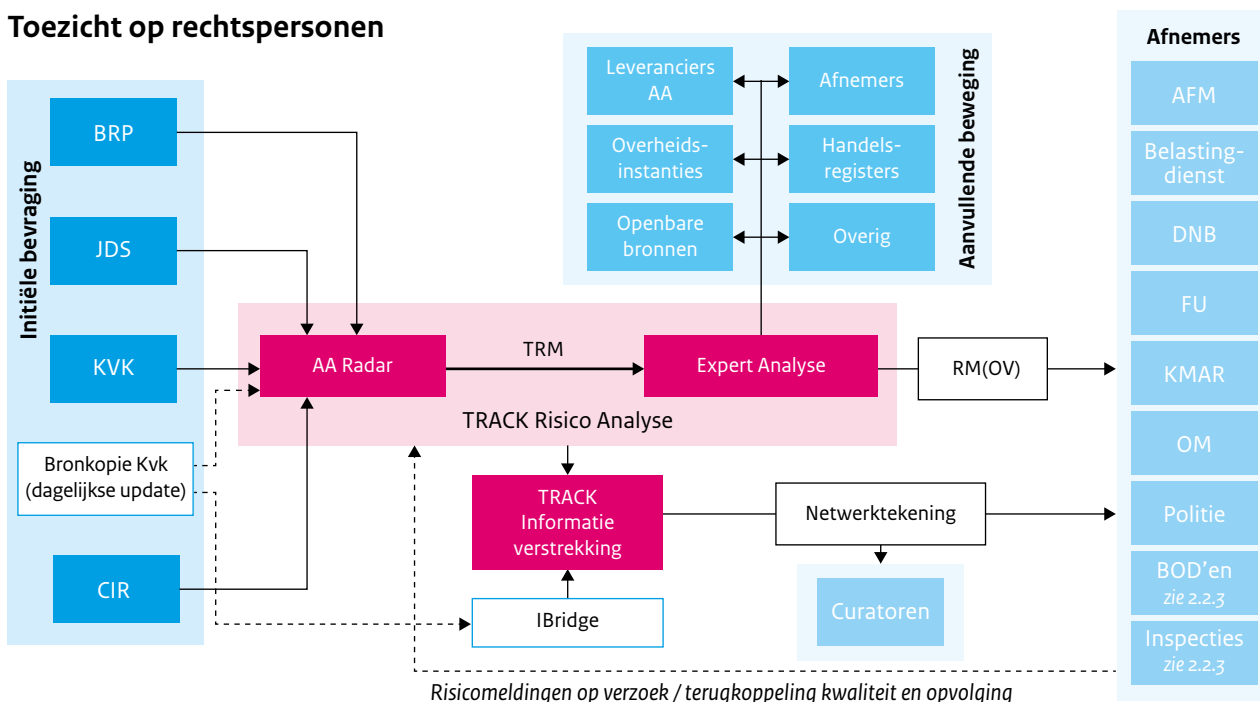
Toezicht op rechtspersonen

Initiële bevraging

BRP

JDS

KVK

Bronkopie Kvk (dagelijkse update)

CIR

Leveranciers AA

Afnemers

Overheidsinstanties

Handelsregisters

Openbare bronnen

Overig

Aanvullende beweging

AA Radar

TRM

Expert Analyse

TRACK Risico Analyse

RM(OV)

TRACK Informatie verstrekking

Netwerktekening

Curatoren

IBridge

Afnemers

AFM

Belastingdienst

DNB

FU

KMAR

OM

Politie

BOD'en
zie 2.2.3

Inspecties
zie 2.2.3

Risicomeldingen op verzoek / terugkoppeling kwaliteit en opvolging